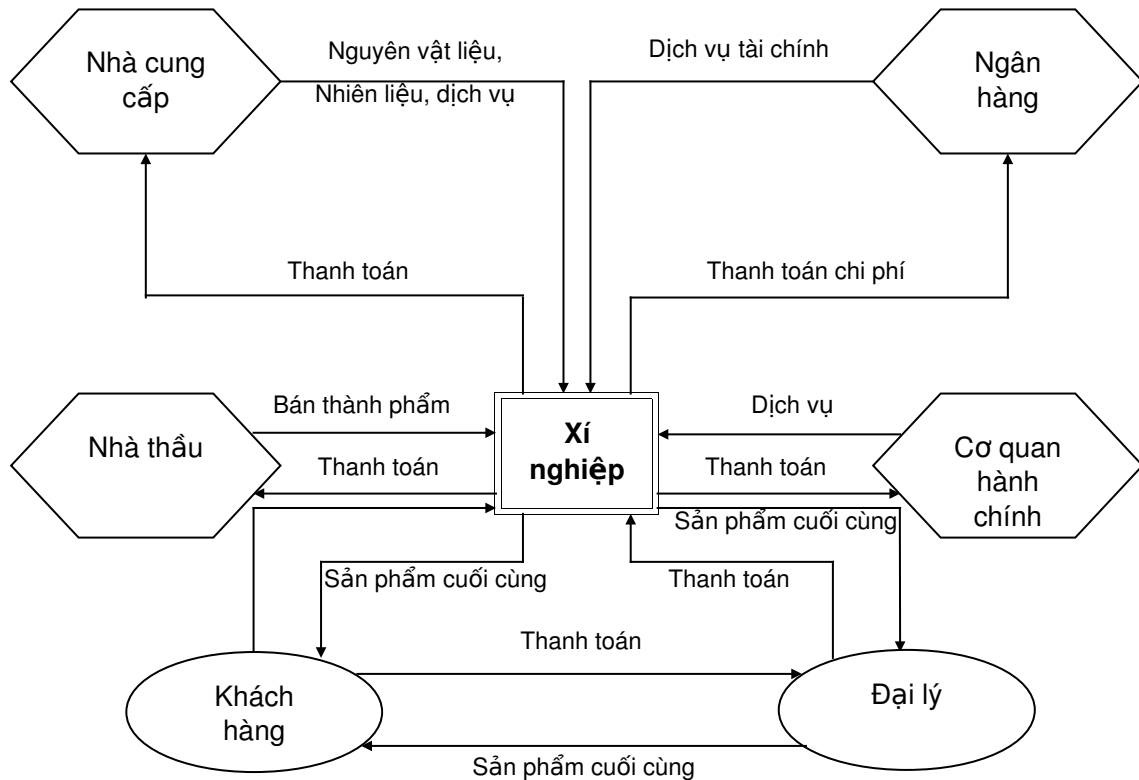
Nhà cung cấp

Nguyên vật liệu, Nhiên liệu, dịch vụ

Dịch vụ tài chính

Ngân hàng

Thanh toán

Thanh toán chi phí

Bán thành phẩm

Dịch vụ

Nhà thầu

Xí nghiệp

Cơ quan hành chính

Thanh toán

Thanh toán

Sản phẩm cuối cùng

Sản phẩm cuối cùng

Thanh toán

Thanh toán

Khách hàng

Đại lý

Sản phẩm cuối cùng